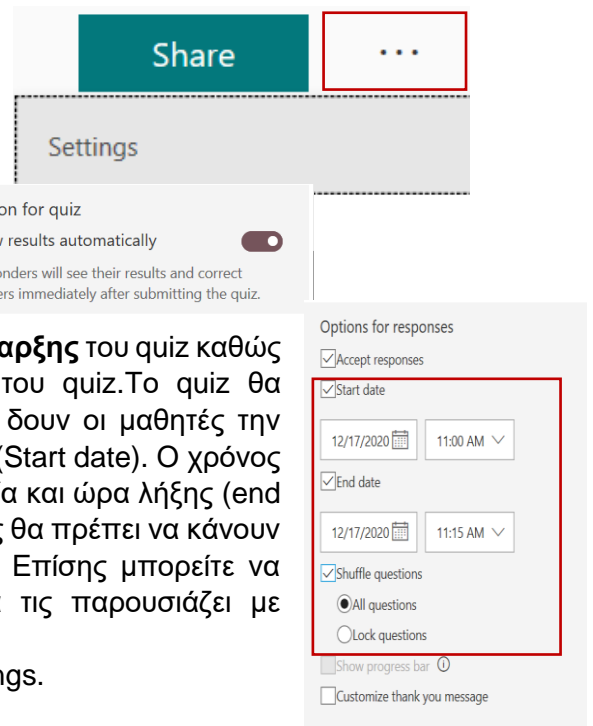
Share

...

Settings

on for quiz

v results automatically

onders will see their results and correct ers immediately after submitting the quiz.

αρξης του quiz καθώς του quiz.Το quiz θα δουν οι μαθητές την (Start date). Ο χρόνος α και ώρα λήξης (end ς θα πρέπει να κάνουν Επίσης μπορείτε να τις παρουσιάζει με

ngs.

Options for responses

Accept responses

Start date

12/17/2020

11:00 AM

End date

12/17/2020

11:15 AM

Shuffle questions

All questions

Lock questions

Show progress bar

Customize thank you message